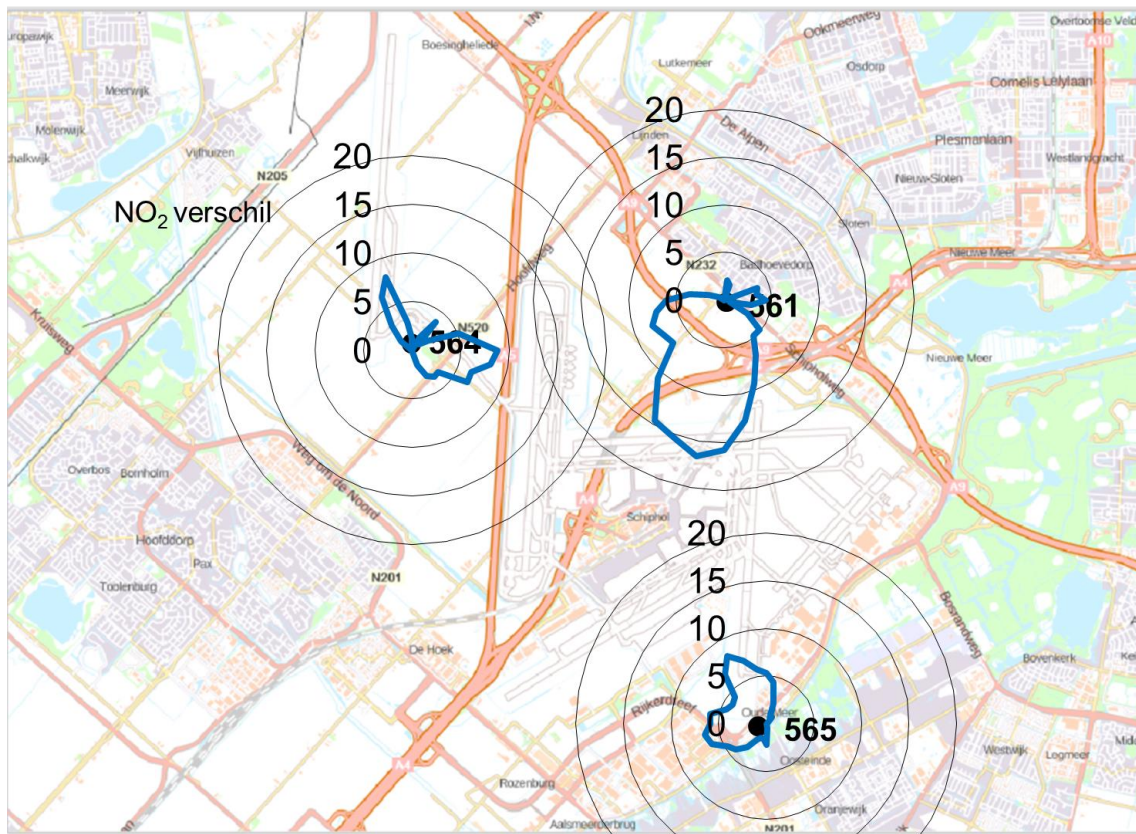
NO$_2$ verschil
20
15
10
5
0
564
20
15
10
5
0
561
20
15
10
5
0
565
Europawijk
Meerwijk
Molenwijk
Schalkwijk
Vijfhuizen
N205
Boesingheliede
Lutkemeer
Osdorp
Ookmeerweg
Overtoomse Veld
A10
Cornelis Lelylaan
Plesmanlaan
Westlandgracht
Nieuw-Sloten
Sloten
Linden
De Alpen
N232
Badhoevedorp
Nieuwe Meer
Nieuwe Meer
A4
Schipholweg
N520
Hoofdweg
Kruisweg
Weg om de Noord
Overbos
Bornholm
Hoofddorp
Pax
Toolenburg
N201
Schiphol
A4
A9
De Hoek
Rijkerdreef
Oude Meer
Oosteinde
Rozenburg
Aalsmeerderbrug
Dranjewijk
N201
Bosrandweg
Bovenkerk
Westwijk
Legmeer
A4